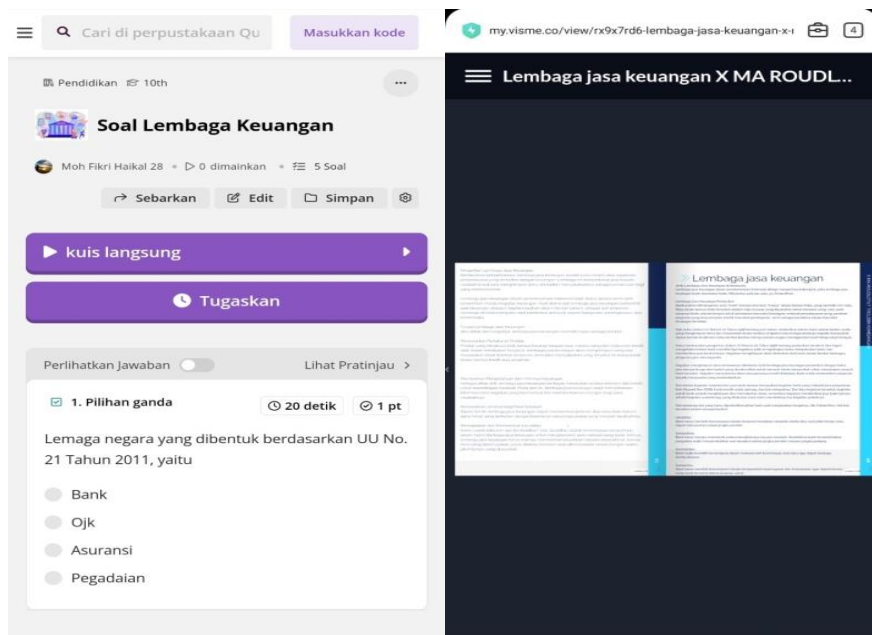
Cari di perpustakaan Qu
Masukkan kode

Pendidikan 10th

Soal Lembaga Keuangan

Moh Fikri Haikal 28 • 0 dimainkan • 5 Soal

Sebarkan Edit Simpan

kuis langsung

Tugaskan

Perlihatkan Jawaban
Lihat Pratinjau >

1. Pilihan ganda
20 detik
1 pt

Lemaga negara yang dibentuk berdasarkan UU No. 21 Tahun 2011, yaitu

Bank
Ojk
Asuransi
Pegadaian

my.visme.co/view/rx9x7rd6-lembaga-jasa-keuangan-x-i
4

Lembaga jasa keuangan X MA ROUDL...

Lembaga jasa keuangan

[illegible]